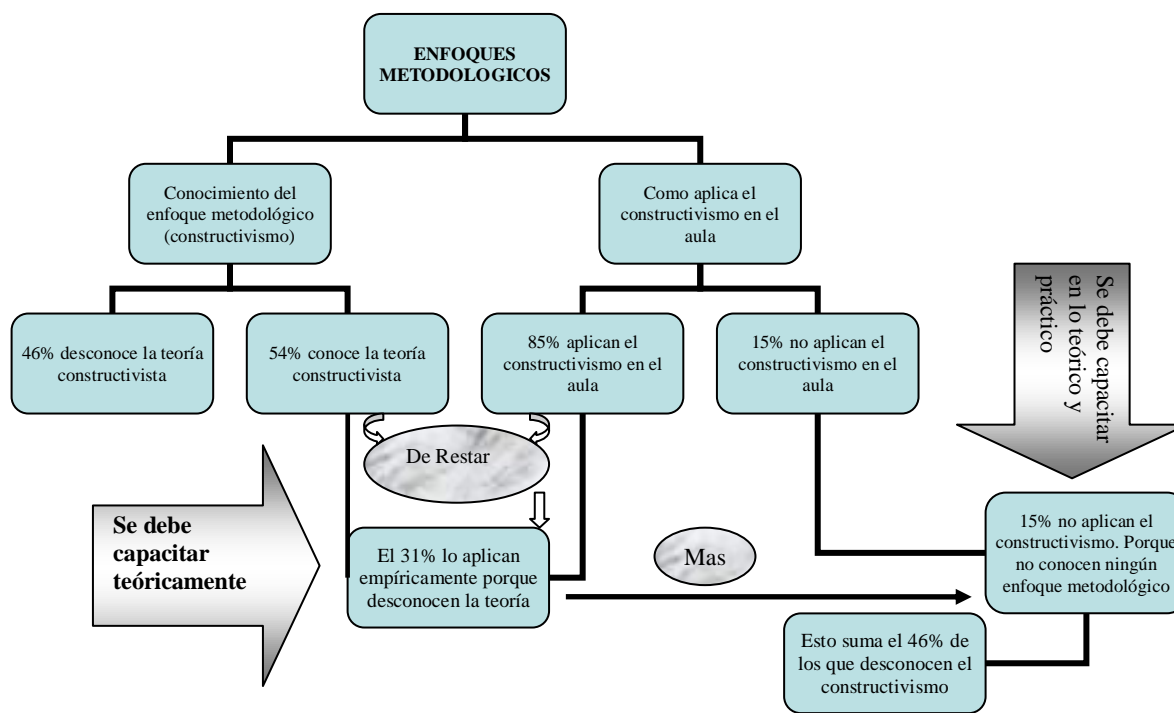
ENFOQUES METODOLOGICOS

Conocimiento del enfoque metodológico (constructivismo)

Como aplica el constructivismo en el aula

46% desconoce la teoría constructivista

54% conoce la teoría constructivista

85% aplican el constructivismo en el aula

15% no aplican el constructivismo en el aula

Se debe capacitar en lo teórico y práctico

De Restar

Se debe capacitar teóricamente

El 31% lo aplican empíricamente porque desconocen la teoría

Mas

15% no aplican el constructivismo. Porque no conocen ningún enfoque metodológico

Esto suma el 46% de los que desconocen el constructivismo